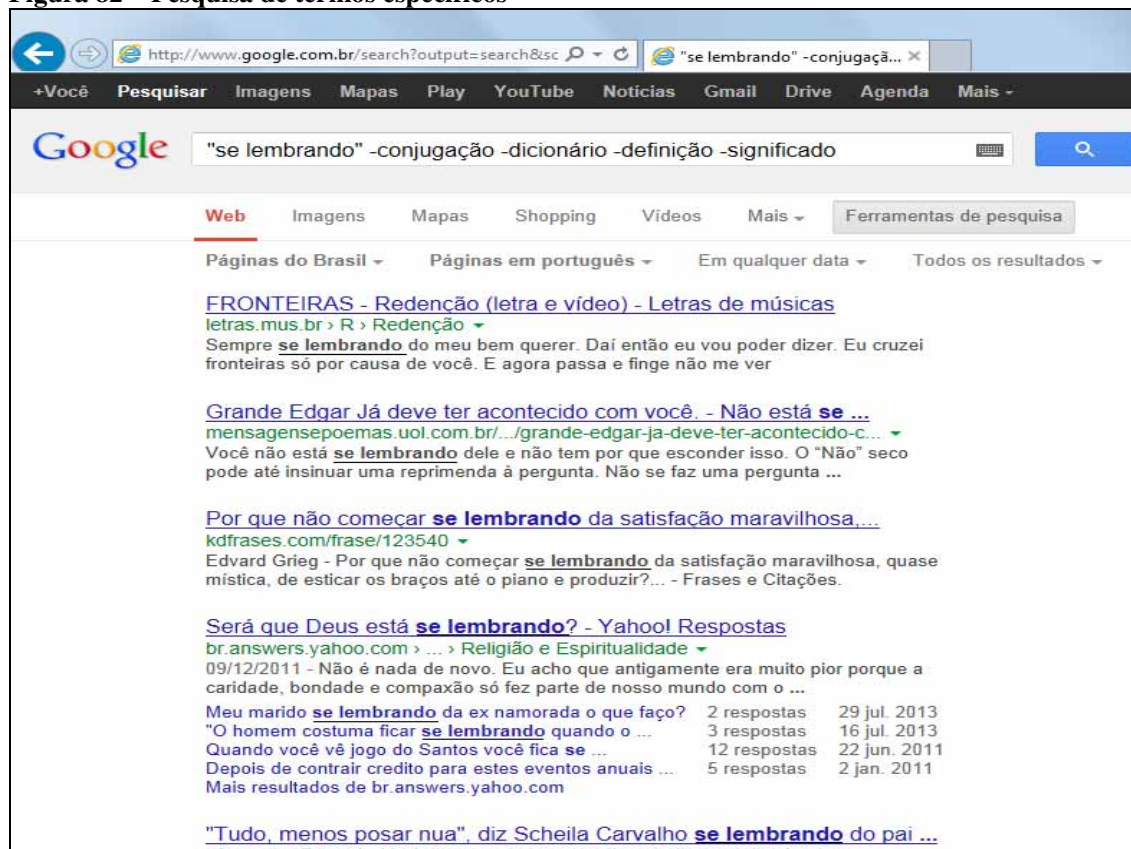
Figura 62 – Pesquisa de termos específicos

http://www.google.com.br/search?output=search&sc
"se lembrando" -conjugaçã...

+Você Pesquisar Imagens Mapas Play YouTube Notícias Gmail Drive Agenda Mais -

Google "se lembrando" -conjugação -dicionário -definição -significado

Web Imagens Mapas Shopping Vídeos Mais - Ferramentas de pesquisa

Páginas do Brasil - Páginas em português - Em qualquer data - Todos os resultados -

FRONTEIRAS - Redenção (letra e vídeo) - Letras de músicas
letras.mus.br › R › Redenção
Sempre **se lembrando** do meu bem querer. Daí então eu vou poder dizer. Eu cruzei fronteiras só por causa de você. E agora passa e finge não me ver

Grande Edgar Já deve ter acontecido com você. - Não está **se** ...
mensagensepoemas.uol.com.br/.../grande-edgar-ja-deve-ter-acontecido-c...
Você não está **se lembrando** dele e não tem por que esconder isso. O "Não" seco pode até insinuar uma reprimenda à pergunta. Não se faz uma pergunta ...

Por que não começar **se lembrando** da satisfação maravilhosa,...
kdfrases.com/frase/123540
Edvard Grieg - Por que não começar **se lembrando** da satisfação maravilhosa, quase mística, de esticar os braços até o piano e produzir?... - Frases e Citações.

Será que Deus está **se lembrando**? - Yahoo! Respostas
br.answers.yahoo.com › ... › Religião e Espiritualidade
09/12/2011 - Não é nada de novo. Eu acho que antigamente era muito pior porque a caridade, bondade e compaxão só fez parte de nosso mundo com o ...
Meu marido **se lembrando** da ex namorada o que faço? 2 respostas 29 jul. 2013
"O homem costuma ficar **se lembrando** quando o ... 3 respostas 16 jul. 2013
Quando você vê jogo do Santos você fica **se** ... 12 respostas 22 jun. 2011
Depois de contrair credito para estes eventos anuais ... 5 respostas 2 jan. 2011
Mais resultados de br.answers.yahoo.com

"Tudo, menos posar nua", diz Scheila Carvalho **se lembrando** do pai ...